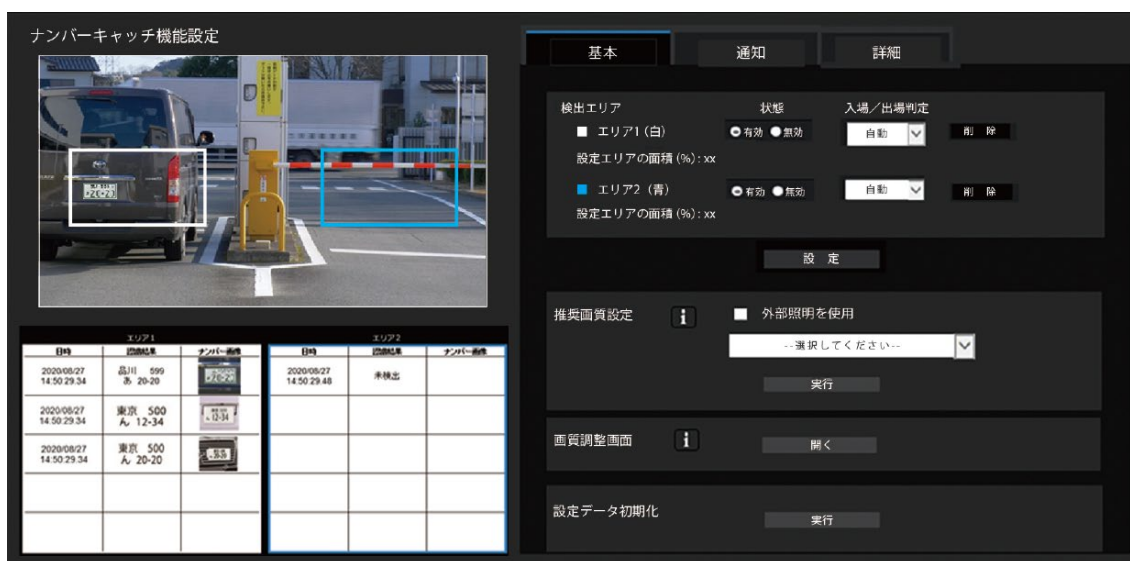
ナンバーキャッチ機能設定

エリア1

| 日時 | 認識結果 | ナンバー画像 |
|---|---|---|
| 2020/08/27 14:50:29.34 | 品川 599 あ 20-20 | |
| 2020/08/27 14:50:29.34 | 東京 500 ん 12-34 | |
| 2020/08/27 14:50:29.34 | 東京 500 ん 20-20 | |
| | | |
| | | |

エリア2

| 日時 | 認識結果 | ナンバー画像 |
|---|---|---|
| 2020/08/27 14:50:29.48 | 未検出 | |
| | | |
| | | |
| | | |
| | | |

基本 通知 詳細

検出エリア 状態 入場/出場判定

エリア1 (白) 有効 無効 自動 削除

設定エリアの面積 (%) : xx

エリア2 (青) 有効 無効 自動 削除

設定エリアの面積 (%) : xx

設定

推奨画質設定 i 外部照明を使用

--選択してください--

実行

画質調整画面 i 開く

設定データ初期化 実行